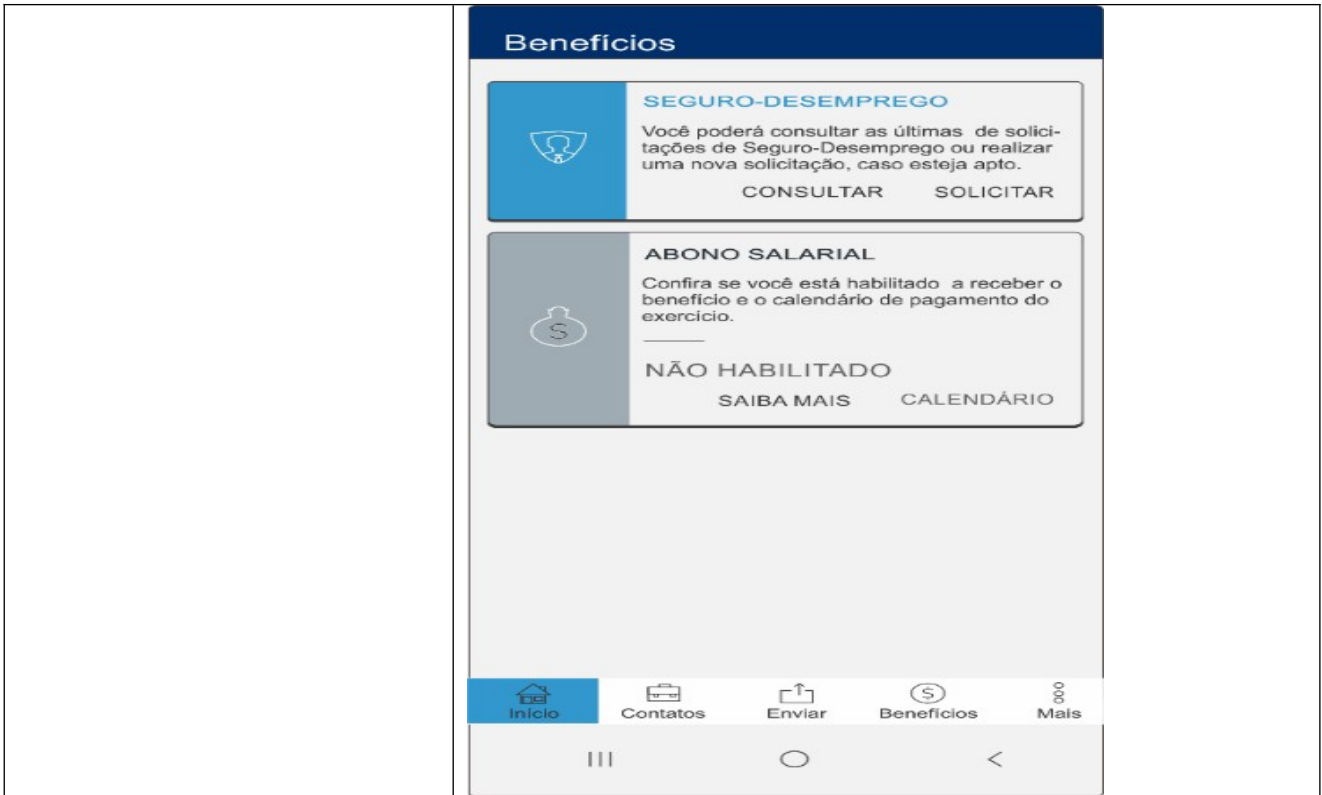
Benefícios

SEGURO-DESEMPREGO

Você poderá consultar as últimas de solicitações de Seguro-Desemprego ou realizar uma nova solicitação, caso esteja apto.

CONSULTAR SOLICITAR

ABONO SALARIAL

Confira se você está habilitado a receber o benefício e o calendário de pagamento do exercício.

NÃO HABILITADO

SAIBA MAIS CALENDÁRIO

Início Contatos Enviar Benefícios Mais